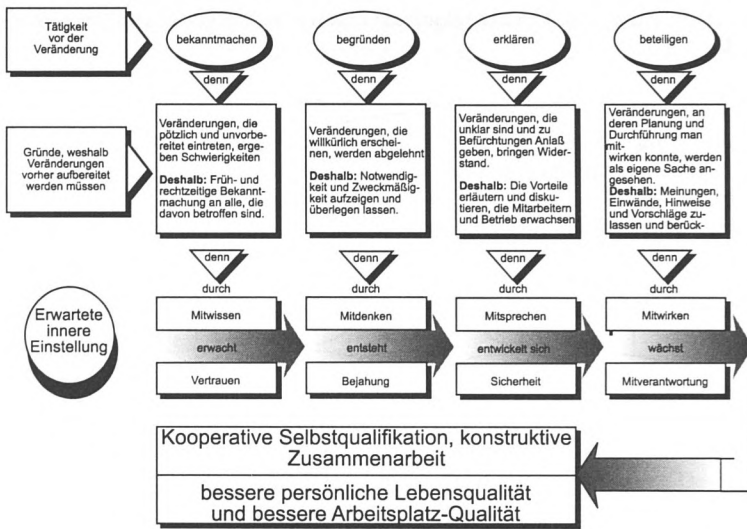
Tätigkeit vor der Veränderung

bekanntmachen

begründen

erklären

beteiligen

denn

denn

denn

denn

Gründe, weshalb Veränderungen vorher aufbereitet werden müssen

Veränderungen, die pötzlich und unvorbereitet eintreten, ergeben Schwierigkeiten

**Deshalb:** Früh- und rechtzeitige Bekanntmachung an alle, die davon betroffen sind.

Veränderungen, die willkürlich erscheinen, werden abgelehnt

**Deshalb:** Notwendigkeit und Zweckmäßigkeit aufzeigen und überlegen lassen.

Veränderungen, die unklar sind und zu Befürchtungen Anlaß geben, bringen Widerstand.

**Deshalb:** Die Vorteile erläutern und diskutieren, die Mitarbeitern und Betrieb erwachsen

Veränderungen, an deren Planung und Durchführung man mitwirken konnte, werden als eigene Sache angesehen.

**Deshalb:** Meinungen, Einwände, Hinweise und Vorschläge zulassen und berück-

denn durch

denn durch

denn durch

denn durch

Erwartete innere Einstellung

Mitwissen

erwacht

Vertrauen

Mitdenken

entsteht

Bejahung

Mitsprechen

entwickelt sich

Sicherheit

Mitwirken

wächst

Mitverantwortung

Kooperative Selbstqualifikation, konstruktive Zusammenarbeit

bessere persönliche Lebensqualität und bessere Arbeitsplatz-Qualität